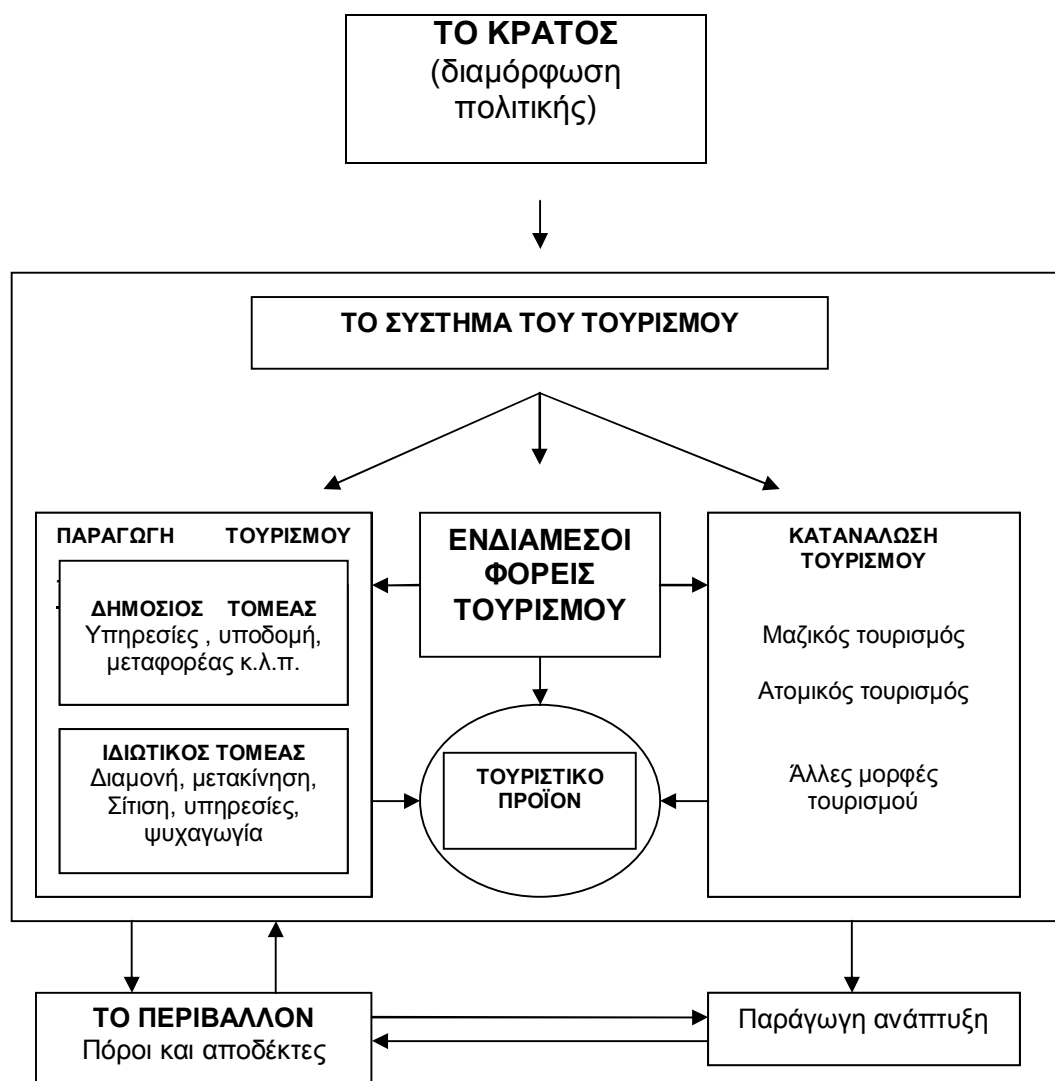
**ΤΟ ΚΡΑΤΟΣ**
(διαμόρφωση πολιτικής)

**ΤΟ ΣΥΣΤΗΜΑ ΤΟΥ ΤΟΥΡΙΣΜΟΥ**

**ΠΑΡΑΓΩΓΗ ΤΟΥΡΙΣΜΟΥ**

**ΔΗΜΟΣΙΟΣ ΤΟΜΕΑΣ**
Υπηρεσίες , υποδομή, μεταφορέας κ.λ.π.

**ΙΔΙΩΤΙΚΟΣ ΤΟΜΕΑΣ**
Διαμονή, μετακίνηση, Σίτιση, υπηρεσίες, ψυχαγωγία

**ΕΝΔΙΑΜΕΣΟΙ ΦΟΡΕΙΣ ΤΟΥΡΙΣΜΟΥ**

**ΤΟΥΡΙΣΤΙΚΟ ΠΡΟΪΟΝ**

**ΚΑΤΑΝΑΛΩΣΗ ΤΟΥΡΙΣΜΟΥ**

Μαζικός τουρισμός

Ατομικός τουρισμός

Άλλες μορφές τουρισμού

**ΤΟ ΠΕΡΙΒΑΛΛΟΝ**
Πόροι και αποδέκτες

Παράγωγη ανάπτυξη